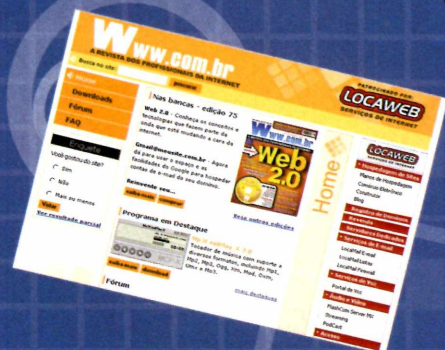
Www.com.br
A REVISTA DOS PROFISSIONAIS DA INTERNET
Busca no site: pesquisar
PATROCINADO POR:
LOCAWEB
SERVIÇOS DE INTERNET
Home
Downloads
Fórum
FAQ
Enquete
Você gostou do site?
Sim
Não
Mais ou menos
Votar
Ver resultado parcial
Nas bancas - edição 75
Web 2.0 - Conheça os conceitos e tecnologias que fazem parte da onda que está mudando a cara da internet.
Gmail@meusite.com.br - Agora dá para usar o espaço e as facilidades do Google para hospedar contas de e-mail do seu domínio.
Reveja ser...
saiba mais comprar
Web 2.0
Veja outras edições
Programa em Destaque
Tocador de música com suporte a diversos formatos, incluindo Mp1, Mp2, Mp3, Ogg, Xm, Mod, Ovm, Umx e Mo3.
saiba mais download
mais destaques
Fórum
Home
LOCAWEB
Hospedagem de Sites
Planos de Hospedagem
Comércio Eletrônico
Construtor
Blog
Registro de Domínios
Revenda
Servidores Dedicados
Serviços de E-mail
LocaMail
LocaMail Filter
LocaMail Firewall
Serviços de Voz
Portal de Voz
Áudio e Vídeo
Streaming
FlashCom Server MX
PodCast
Acesso